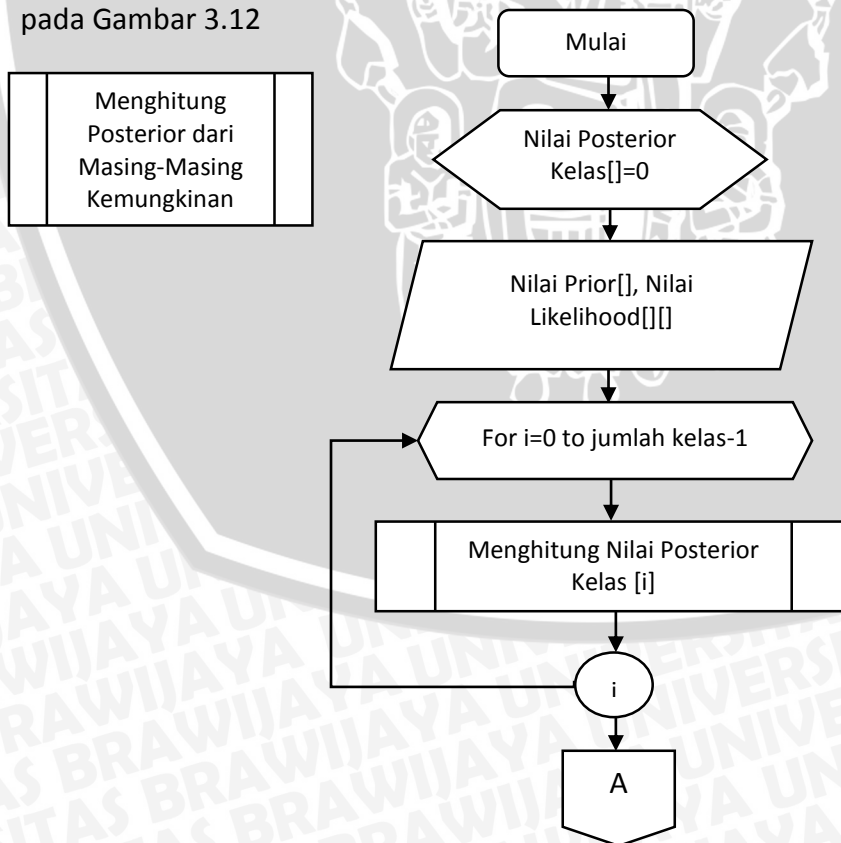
pada Gambar 3.12

Menghitung Posterior dari Masing-Masing Kemungkinan

Mulai

Nilai Posterior Kelas[]=0

Nilai Prior[], Nilai Likelihood[][]

For i=0 to jumlah kelas-1

Menghitung Nilai Posterior Kelas [i]

i

A